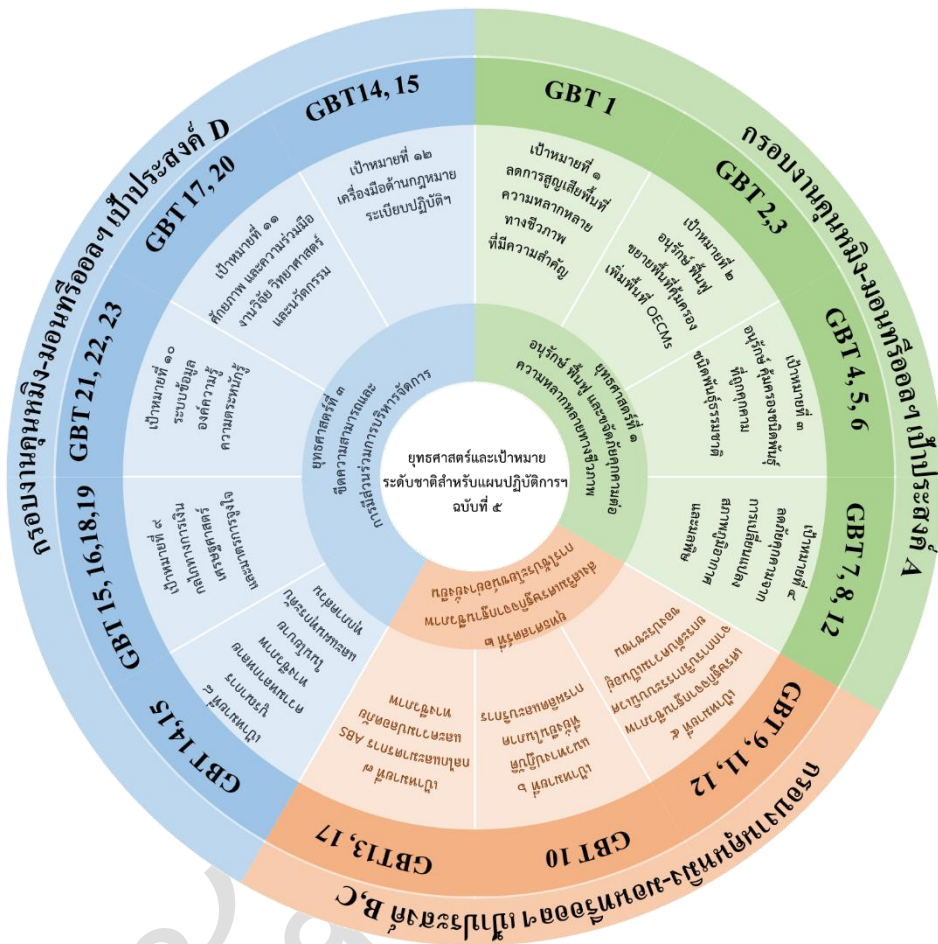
ยุทธศาสตร์และเป้าหมายระดับชาติสำหรับแผนปฏิบัติการฯ ฉบับที่ ๕

ยุทธศาสตร์ที่ ๑ อนุรักษ์ ฟื้นฟู และลดภัยคุกคามต่อความหลากหลายทางชีวภาพ

ยุทธศาสตร์ที่ ๒ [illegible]

ยุทธศาสตร์ที่ ๓ ขีดความสามารถและการมีส่วนร่วมการบริหารจัดการ

กรอบงานคุนหมิง-มอนทรีออลฯ เป้าประสงค์ A

กรอบงานคุนหมิง-มอนทรีออลฯ เป้าประสงค์ B,C

กรอบงานคุนหมิง-มอนทรีออลฯ เป้าประสงค์ D

GBT 1
เป้าหมายที่ ๑ ลดการสูญเสียพื้นที่ความหลากหลายทางชีวภาพที่มีความสำคัญ

GBT 2,3
เป้าหมายที่ ๒ อนุรักษ์ ฟื้นฟู ขยายพื้นที่คุ้มครอง เพิ่มพื้นที่ OECMs

GBT 4, 5, 6
เป้าหมายที่ ๓ อนุรักษ์ คุ้มครองชนิดพันธุ์ที่ถูกคุกคาม ชนิดพันธุ์ธรรมชาติ

GBT 7, 8, 12
เป้าหมายที่ ๔ ลดภัยคุกคามจากการเปลี่ยนแปลงสภาพภูมิอากาศ และมลพิษ

GBT 9, 11, 12
เป้าหมายที่ ๕ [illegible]

GBT 10
เป้าหมายที่ ๖ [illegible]

GBT13, 17
เป้าหมายที่ ๗ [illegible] ABS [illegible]

GBT 14,15
เป้าหมายที่ ๘ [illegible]

GBT 15, 16,18,19
เป้าหมายที่ ๙ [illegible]

GBT 21, 22, 23
เป้าหมายที่ ๑๐ ระบบข้อมูล องค์ความรู้ ความตระหนักรู้

GBT 17, 20
เป้าหมายที่ ๑๑ ศักยภาพ และความร่วมมืองานวิจัย วิทยาศาสตร์ และนวัตกรรม

GBT14, 15
เป้าหมายที่ ๑๒ เครื่องมือด้านกฎหมาย ระเบียบปฏิบัติฯ